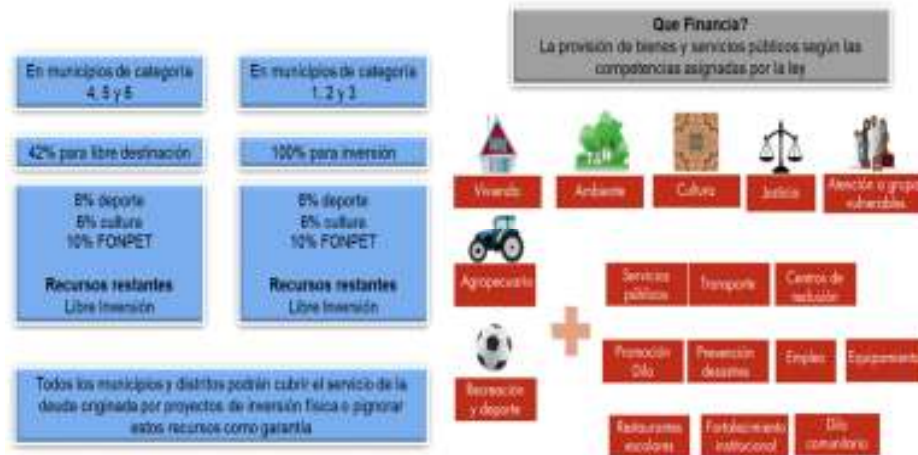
En municipios de categoría 4, 5 y 6

En municipios de categoría 1, 2 y 3

42% para libre destinación

100% para inversión

8% deporte
6% cultura
10% FONPET

Recursos restantes
Libre Inversión

8% deporte
6% cultura
10% FONPET

Recursos restantes
Libre Inversión

Todos los municipios y distritos podrán cubrir el servicio de la deuda originada por proyectos de inversión física o pignorar estos recursos como garantía

Que Financia?
La provisión de bienes y servicios públicos según las competencias asignadas por la ley

Vivienda

Ambiente

Cultura

Justicia

Atención a grupos vulnerables

Agropecuario

Servicios públicos

Transporte

Centros de reclusión

Recreación y deporte

Promoción Dllo

Prevención desastres

Empleo

Equipamiento

Restaurantes escolares

Fortalecimiento institucional

Dllo comunitario